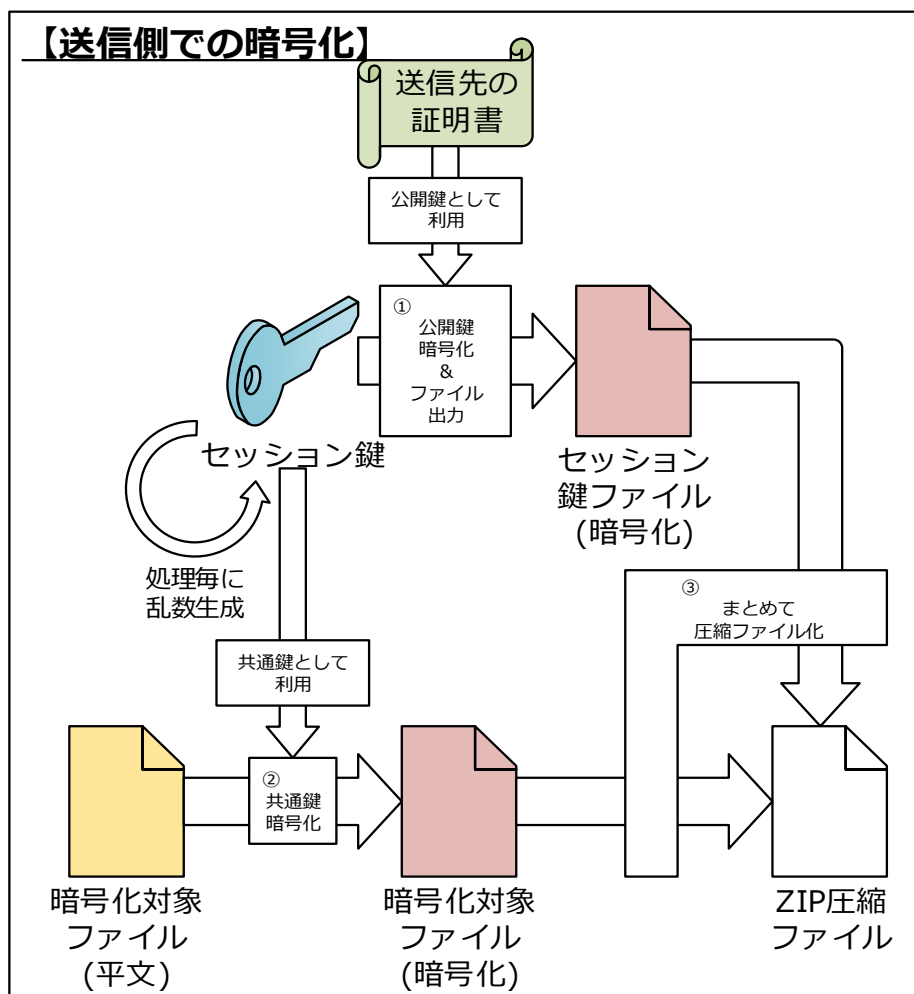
【送信側での暗号化】

送信先の証明書

公開鍵として利用

①
公開鍵暗号化
&
ファイル出力

セッション鍵

セッション鍵ファイル(暗号化)

処理毎に乱数生成

③
まとめて圧縮ファイル化

共通鍵として利用

②
共通鍵暗号化

暗号化対象ファイル(平文)

暗号化対象ファイル(暗号化)

ZIP圧縮ファイル